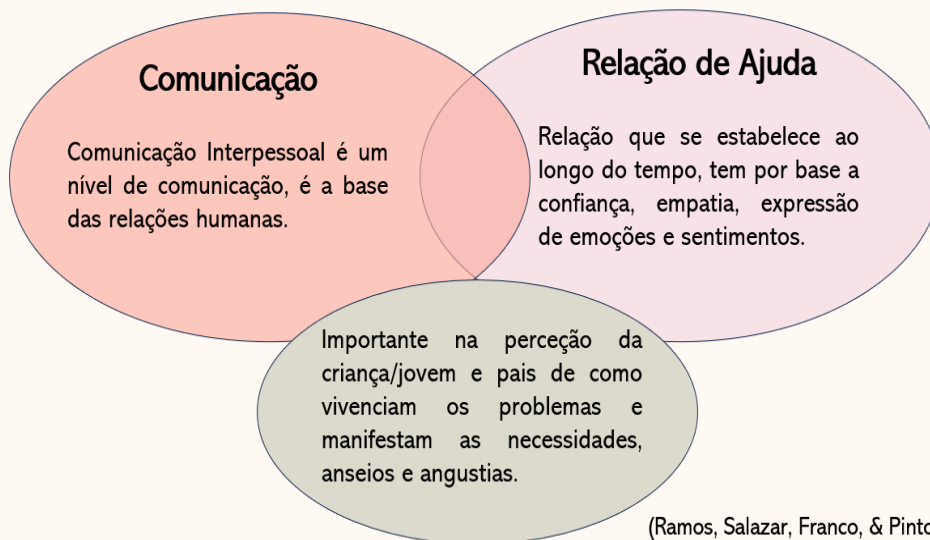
Comunicação

Comunicação Interpessoal é um nível de comunicação, é a base das relações humanas.

Relação de Ajuda

Relação que se estabelece ao longo do tempo, tem por base a confiança, empatia, expressão de emoções e sentimentos.

Importante na perceção da criança/jovem e pais de como vivenciam os problemas e manifestam as necessidades, anseios e angustias.

(Ramos, Salazar, Franco, & Pint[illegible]